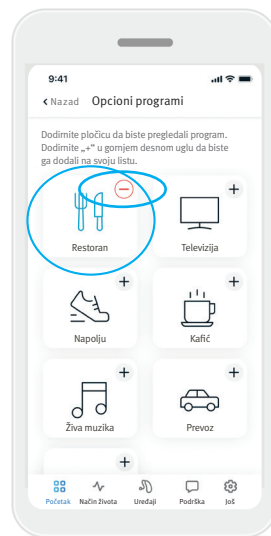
9:41

‹ Nazad Opcioni programi

Dodirnite pločicu da biste pregledali program. Dodirnite „+" u gornjem desnom uglu da biste ga dodali na svoju listu.

Restoran

+
Televizija

+
Napolju

+
Kafić

+
Živa muzika

+
Prevoz

+

Početak Način života Uređaji Podrška Još